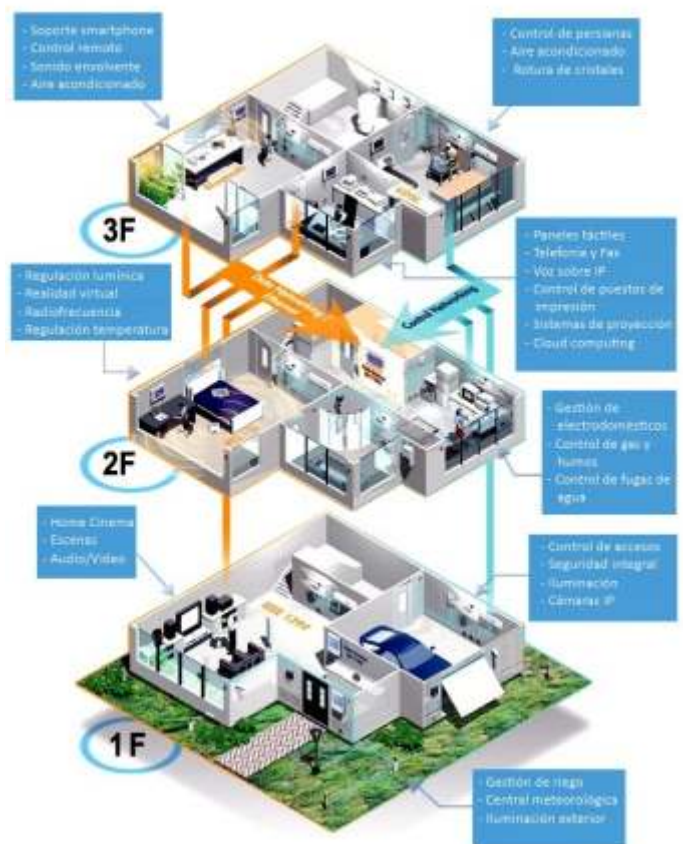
- Soporte smartphone
- Control remoto
- Sonido envolvente
- Aire acondicionado

- Control de persianas
- Aire acondicionado
- Rotura de cristales

3F

- Paneles táctiles
- Teléfono y Fax
- Voz sobre IP
- Control de puestos de impresión
- Sistemas de proyección
- Cloud computing

- Regulación lumínica
- Realidad virtual
- Radiofrecuencia
- Regulación temperatura

Control Networking

- Gestión de electrodomésticos
- Control de gas y humos
- Control de fugas de agua

2F

- Home Cinema
- Escenas
- Audio/Video

- Control de accesos
- Seguridad integral
- Iluminación
- Cámaras IP

1F

- Gestión de riego
- Central meteorológica
- Iluminación exterior